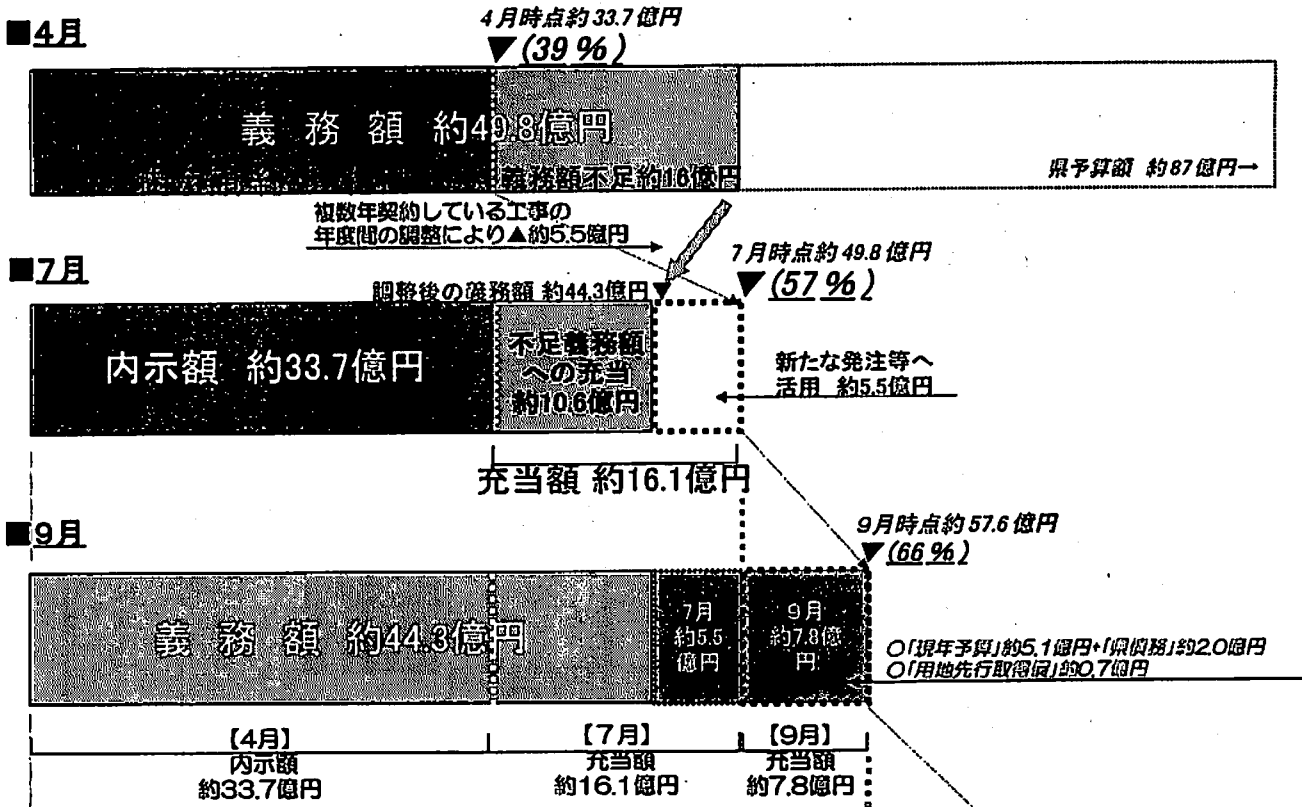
■4月

4月時点約 33.7 億円
▼(39 %)

義 務 額 約49.8億円

義務額不足約16億円

県予算額 約87億円→

複数年契約している工事の年度間の調整により▲約5.5億円

■7月

7月時点約 49.8 億円
▼(57 %)

調整後の義務額 約44.3億円▼

内示額 約33.7億円

不足義務額への充当約10.6億円

新たな発注等へ活用 約5.5億円

充当額 約16.1億円

■9月

9月時点約 57.6 億円
▼(66 %)

義 務 額 約44.3億円

7月 約5.5 億円

9月 約7.8億 円

○「現年予算」約5.1億円+「県債務」約2.0億円
○「用地先行取得債」約0.7億円

【4月】 内示額 約33.7億円

【7月】 充当額 約16.1億円

【9月】 充当額 約7.8億円